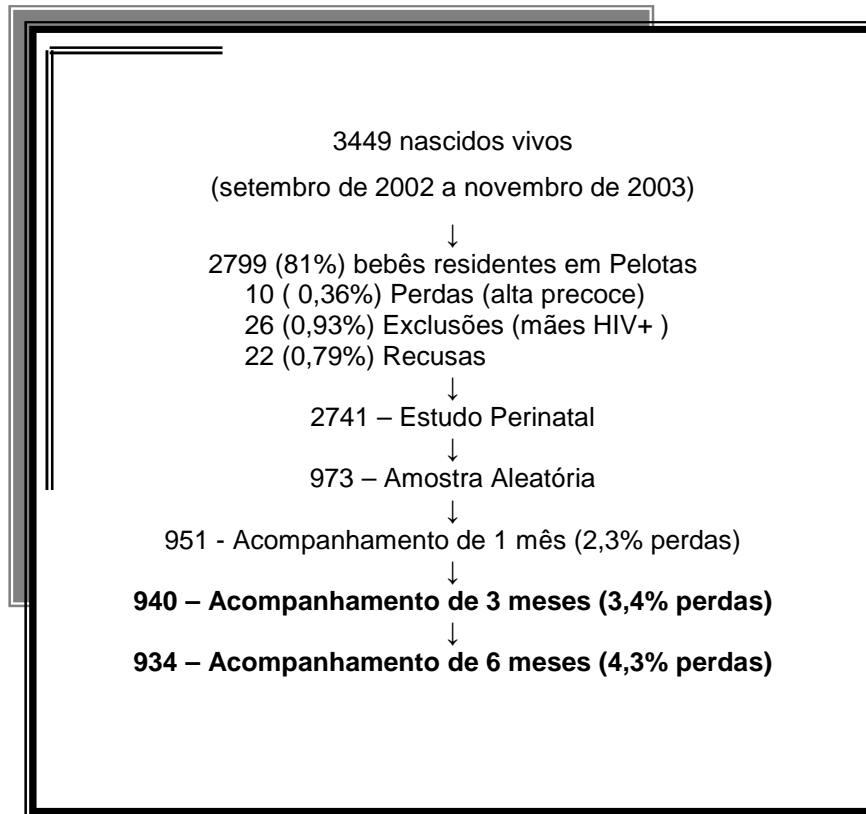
3449 nascidos vivos

(setembro de 2002 a novembro de 2003)

↓

2799 (81%) bebês residentes em Pelotas
10 ( 0,36%) Perdas (alta precoce)
26 (0,93%) Exclusões (mães HIV+ )
22 (0,79%) Recusas

↓

2741 – Estudo Perinatal

↓

973 – Amostra Aleatória

↓

951 - Acompanhamento de 1 mês (2,3% perdas)

↓

**940 – Acompanhamento de 3 meses (3,4% perdas)**

↓

**934 – Acompanhamento de 6 meses (4,3% perdas)**